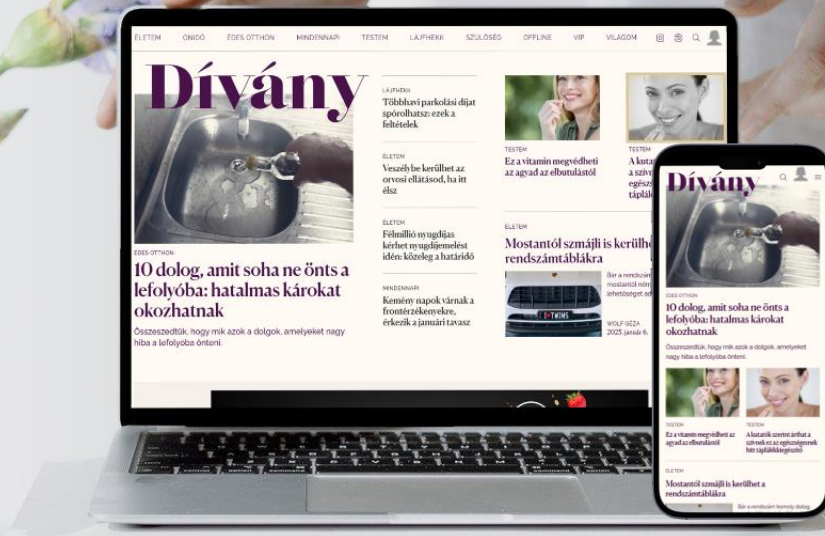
ÉLETEM ÖNIDŐ ÉDES OTTHON MINDENNAPI TESTEM LÁJFHEKK SZÜLŐSÉG OFFLINE VIP VILÁGOM

Dívány

ÉDES OTTHON
10 dolog, amit soha ne önts a lefolyóba: hatalmas károkat okozhatnak
Összeszedtük, hogy mik azok a dolgok, amelyeket nagy hiba a lefolyóba önteni.

LÁJFHEKK
Többhavi parkolási díjat spórolhatsz: ezek a feltételek

ÉLETEM
Veszélybe kerülhet az orvosi ellátásod, ha itt élsz

ÉLETEM
Félmillió nyugdíjas kérhet nyugdíjemelést idén: közeleg a határidő

MINDENNAPI
Kemény napok várnak a frontérzékenyekre, érkezik a januári tavasz

TESTEM
Ez a vitamin megvédheti az agyad az elbutulástól

TESTEM
A kutat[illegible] a szív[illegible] egész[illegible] táplál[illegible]

ÉLETEM
Mostantól szmájli is kerülhe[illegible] rendszámtáblákra
Bár a rendszám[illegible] mostantól nem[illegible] lehetőséget ad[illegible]
TWINS
WOLF GÉZA
2025. január 6.

Dívány
ÉDES OTTHON
10 dolog, amit soha ne önts a lefolyóba: hatalmas károkat okozhatnak
Összeszedtük, hogy mik azok a dolgok, amelyeket nagy hiba a lefolyóba önteni.

TESTEM
Ez a vitamin megvédheti az agyad az elbutulástól

TESTEM
A kutatók szerint árthat a szívnek ez az egészségesnek hitt táplálékkiegészítő

ÉLETEM
Mostantól szmájli is kerülhet a rendszámtáblákra
Bár a rendszám komoly dolog